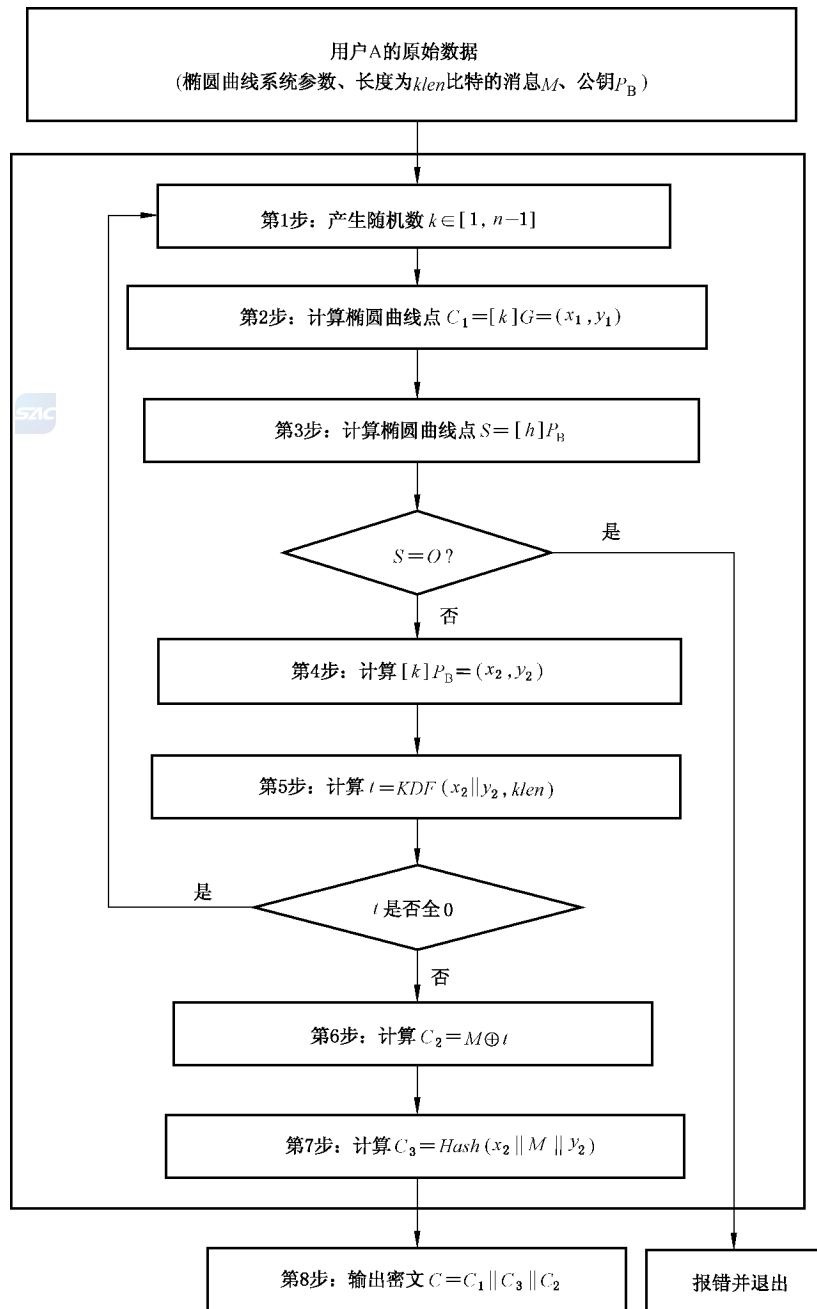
用户A的原始数据
(椭圆曲线系统参数、长度为$klen$比特的消息$M$、公钥$P_B$)

第1步：产生随机数 $k \in [1, n-1]$

第2步：计算椭圆曲线点 $C_1 = [k]G = (x_1, y_1)$

SAC

第3步：计算椭圆曲线点 $S = [h]P_B$

$S = O$?

是

否

第4步：计算 $[k]P_B = (x_2, y_2)$

第5步：计算 $t = KDF(x_2 \| y_2, klen)$

是

$t$ 是否全0

否

第6步：计算 $C_2 = M \oplus t$

第7步：计算 $C_3 = Hash(x_2 \| M \| y_2)$

第8步：输出密文 $C = C_1 \| C_3 \| C_2$

报错并退出